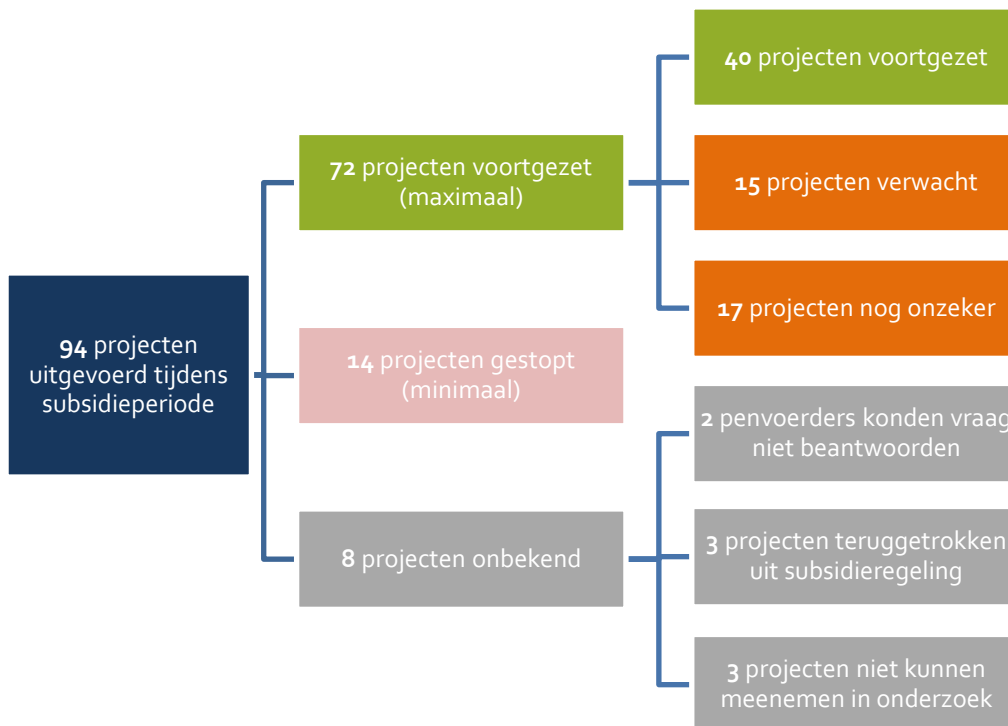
**94** projecten uitgevoerd tijdens subsidieperiode

**72** projecten voortgezet (maximaal)

**14** projecten gestopt (minimaal)

**8** projecten onbekend

**40** projecten voortgezet

**15** projecten verwacht

**17** projecten nog onzeker

**2** penvoerders konden vraag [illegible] niet beantwoorden

**3** projecten teruggetrokken uit subsidieregeling

**3** projecten niet kunnen meenemen in onderzoek